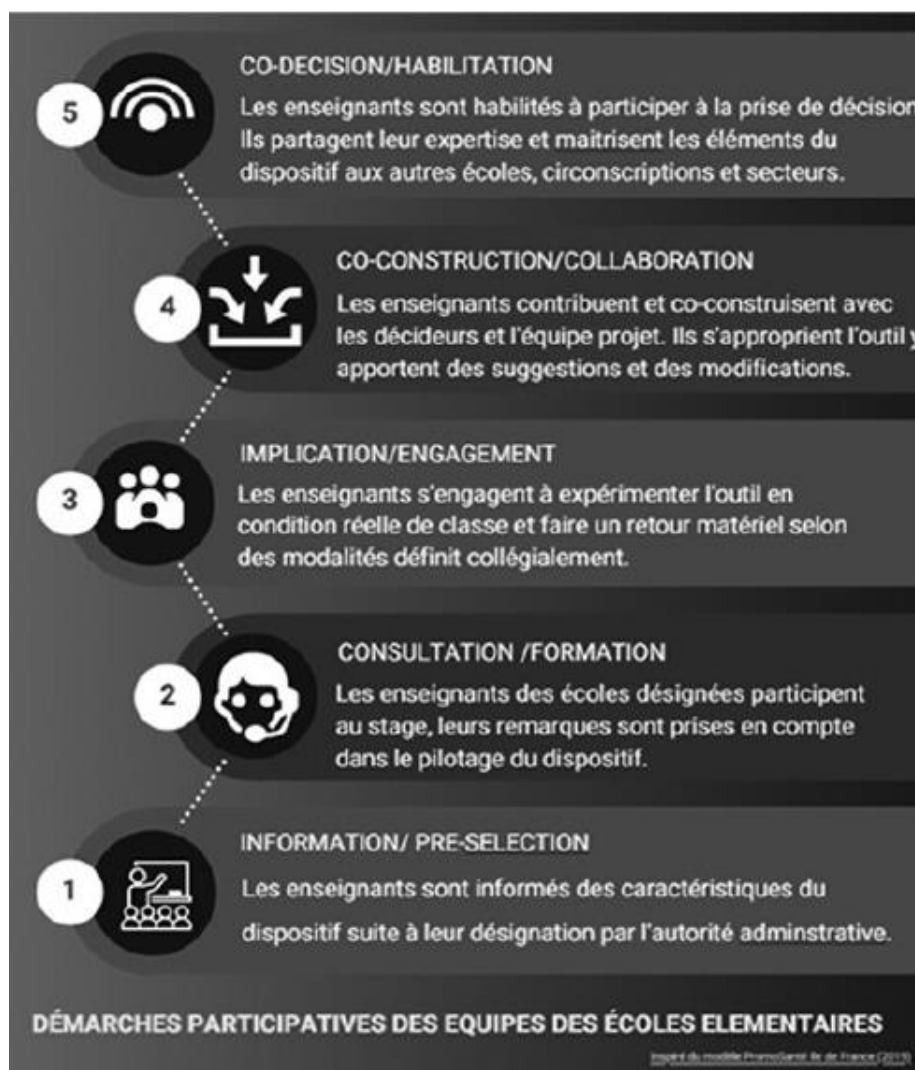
5

CO-DECISION/HABILITATION

Les enseignants sont habilités à participer à la prise de décision Ils partagent leur expertise et maitrisent les éléments du dispositif aux autres écoles, circonscriptions et secteurs.

4

CO-CONSTRUCTION/COLLABORATION

Les enseignants contribuent et co-construisent avec les décideurs et l'équipe projet. Ils s'approprient l'outil y apportent des suggestions et des modifications.

3

IMPLICATION/ENGAGEMENT

Les enseignants s'engagent à expérimenter l'outil en condition réelle de classe et faire un retour matériel selon des modalités définit collégialement.

2

CONSULTATION /FORMATION

Les enseignants des écoles désignées participent au stage, leurs remarques sont prises en compte dans le pilotage du dispositif.

1

INFORMATION/ PRE-SELECTION

Les enseignants sont informés des caractéristiques du dispositif suite à leur désignation par l'autorité adminstrative.

DÉMARCHES PARTICIPATIVES DES EQUIPES DES ÉCOLES ELEMENTAIRES

Inspiré du modèle PromoSanté Ile de France (2019)